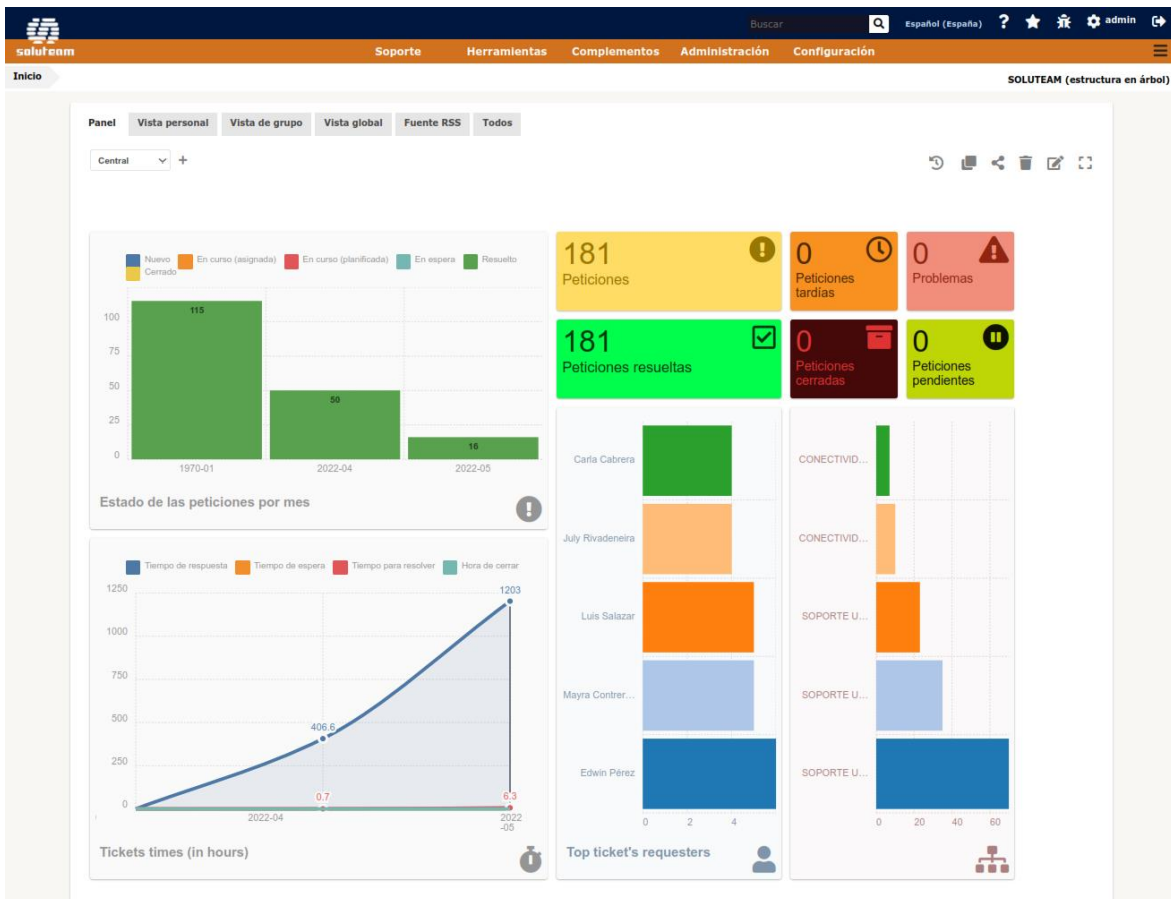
soluteam

Buscar

Español (España) admin

Soporte Herramientas Complementos Administración Configuración

Inicio

SOLUTEAM (estructura en árbol)

Panel Vista personal Vista de grupo Vista global Fuente RSS Todos

Central +

Nuevo En curso (asignada) En curso (planificada) En espera Resuelto Cerrado

100
75
50
25
0

115
50
16

1970-01 2022-04 2022-05

Estado de las peticiones por mes

181
Peticiones

0
Peticiones tardías

0
Problemas

181
Peticiones resueltas

0
Peticiones cerradas

0
Peticiones pendientes

Carla Cabrera
July Rivadeneira
Luis Salazar
Mayra Contrer...
Edwin Pérez

0 2 4

Top ticket's requesters

CONECTIVID...
CONECTIVID...
SOPORTE U...
SOPORTE U...
SOPORTE U...

0 20 40 60

Tiempo de respuesta Tiempo de espera Tiempo para resolver Hora de cerrar

1250
1000
750
500
250
0

1203
406.6
0.7
6.3

2022-04 2022-05

Tickets times (in hours)